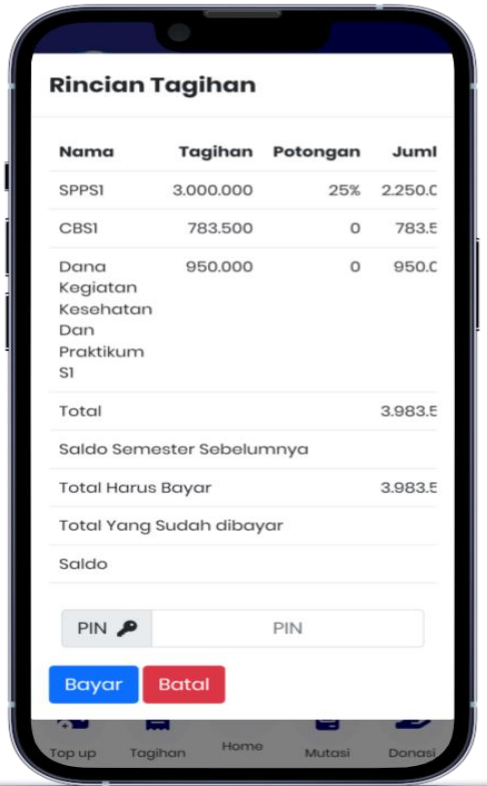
Rincian Tagihan

| Nama | Tagihan | Potongan | Juml |
|---|---|---|---|
| SPPS1 | 3.000.000 | 25% | 2.250.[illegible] |
| CBS1 | 783.500 | 0 | 783.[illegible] |
| Dana Kegiatan Kesehatan Dan Praktikum S1 | 950.000 | 0 | 950.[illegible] |
| Total | | | 3.983.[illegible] |
| Saldo Semester Sebelumnya | | | |
| Total Harus Bayar | | | 3.983.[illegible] |
| Total Yang Sudah dibayar | | | |
| Saldo | | | |

PIN PIN

Bayar Batal

Top up Tagihan Home Mutasi Donasi